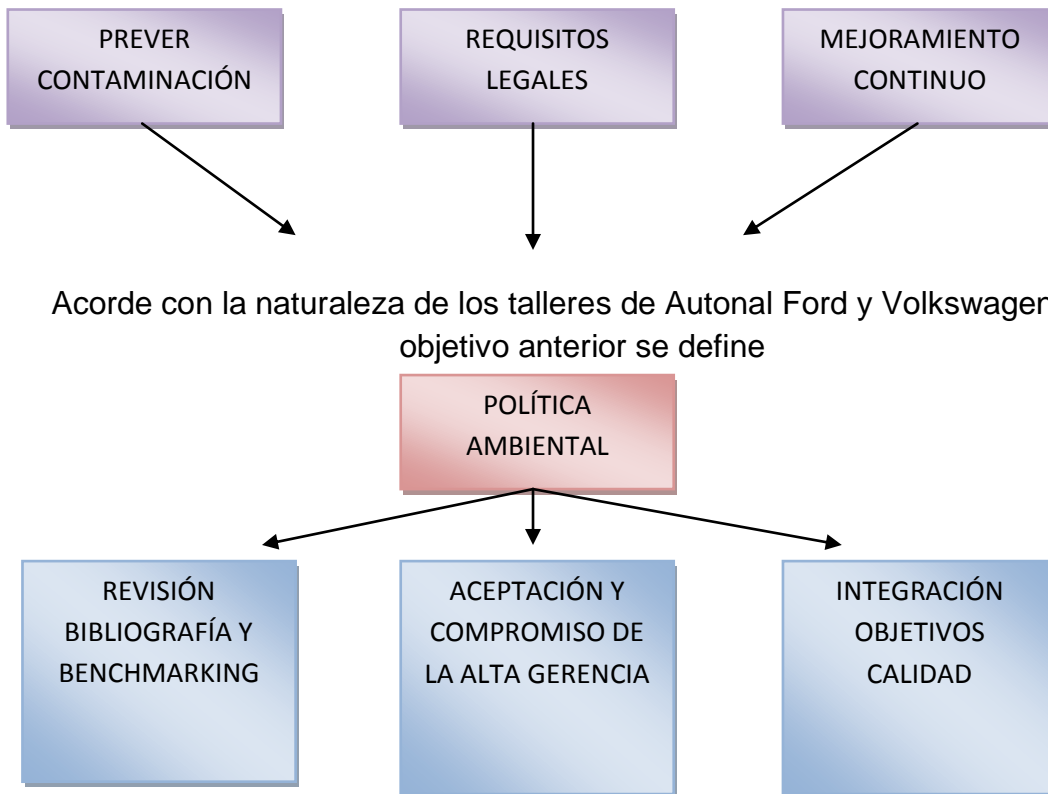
PREVER CONTAMINACIÓN

REQUISITOS LEGALES

MEJORAMIENTO CONTINUO

Acorde con la naturaleza de los talleres de Autonal Ford y Volkswagen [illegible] objetivo anterior se define

POLÍTICA AMBIENTAL

REVISIÓN BIBLIOGRAFÍA Y BENCHMARKING

ACEPTACIÓN Y COMPROMISO DE LA ALTA GERENCIA

INTEGRACIÓN OBJETIVOS CALIDAD